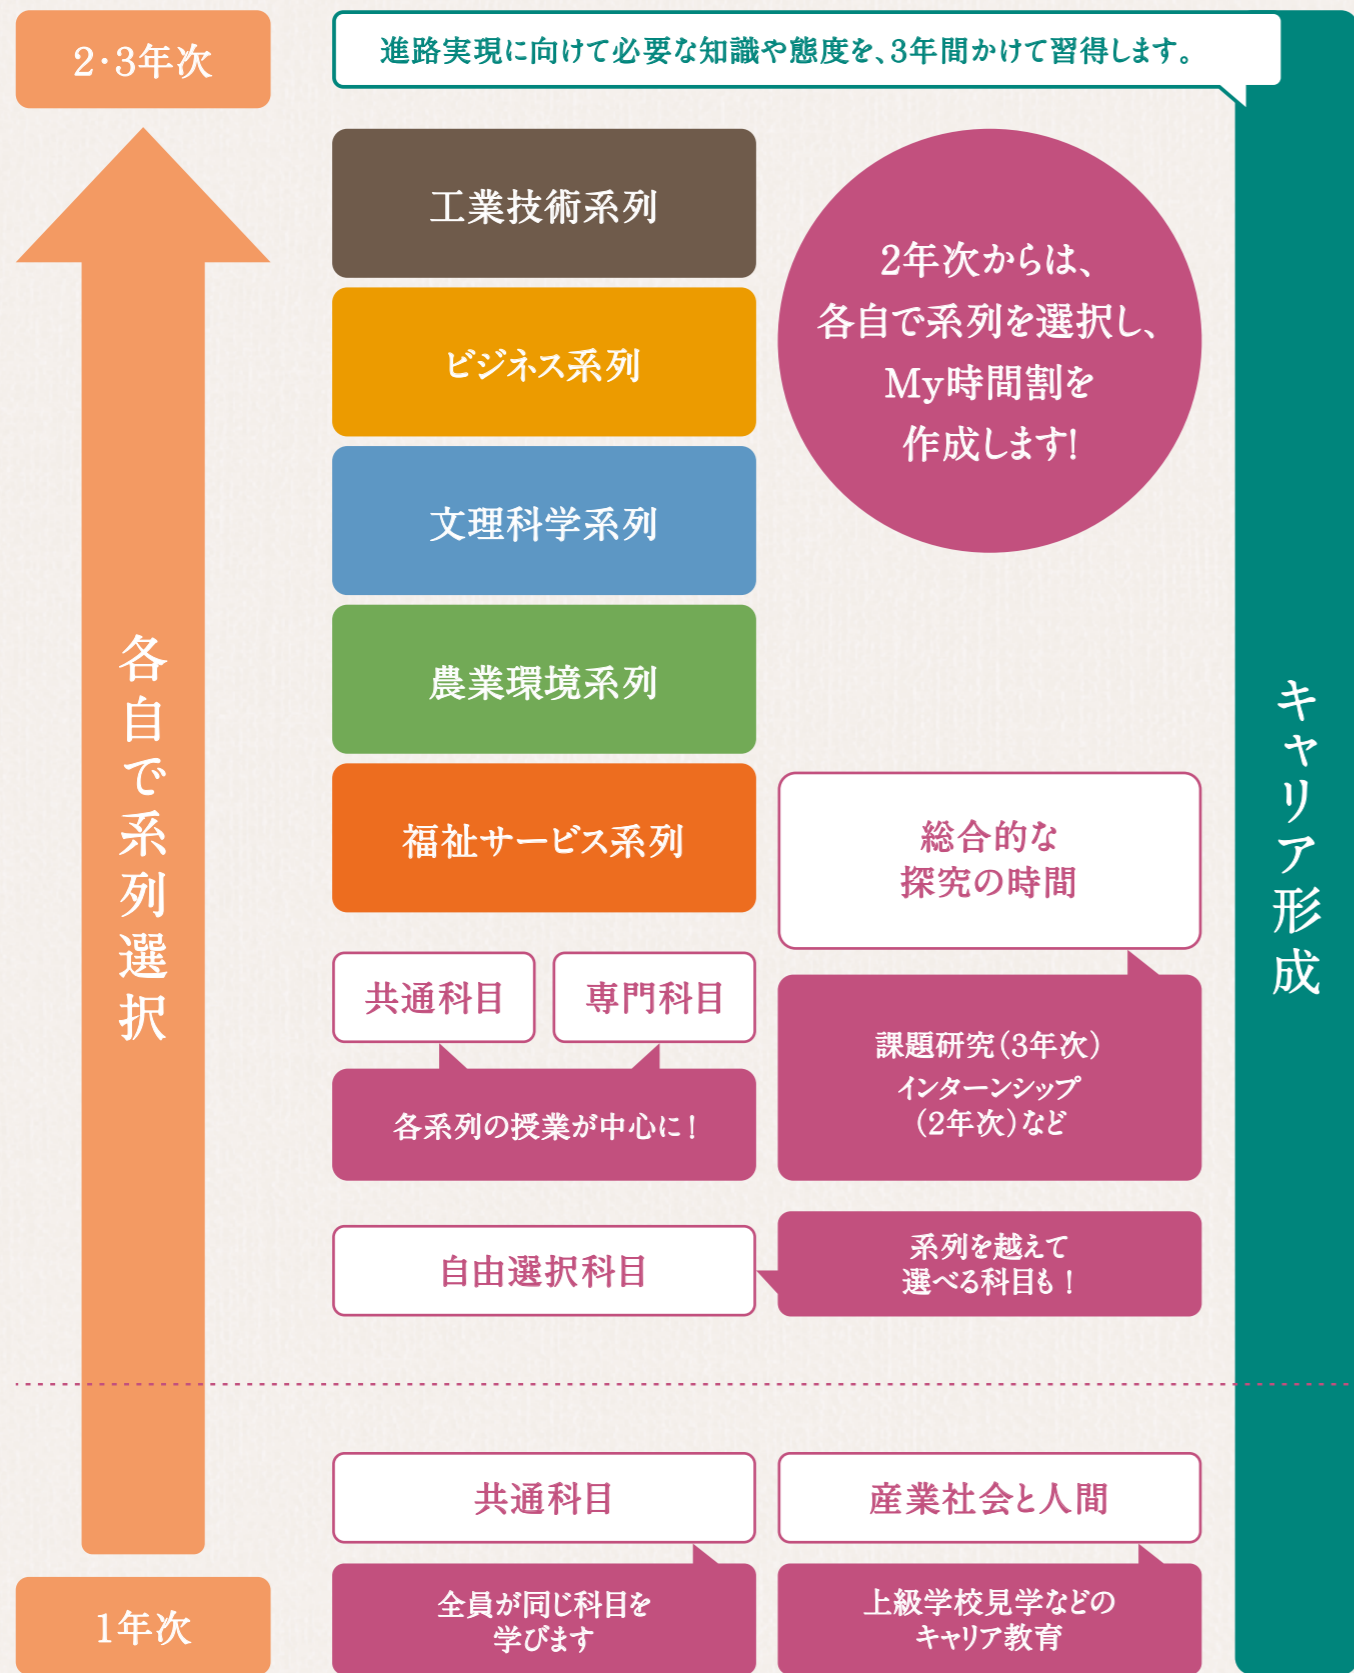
2・3年次

進路実現に向けて必要な知識や態度を、3年間かけて習得します。

工業技術系列

ビジネス系列

文理科学系列

農業環境系列

福祉サービス系列

2年次からは、
各自で系列を選択し、
My時間割を
作成します!

各自で系列選択

キャリア形成

総合的な
探究の時間

共通科目

専門科目

各系列の授業が中心に！

課題研究（3年次）
インターンシップ
（2年次）など

自由選択科目

系列を越えて
選べる科目も！

共通科目

産業社会と人間

全員が同じ科目を
学びます

上級学校見学などの
キャリア教育

1年次